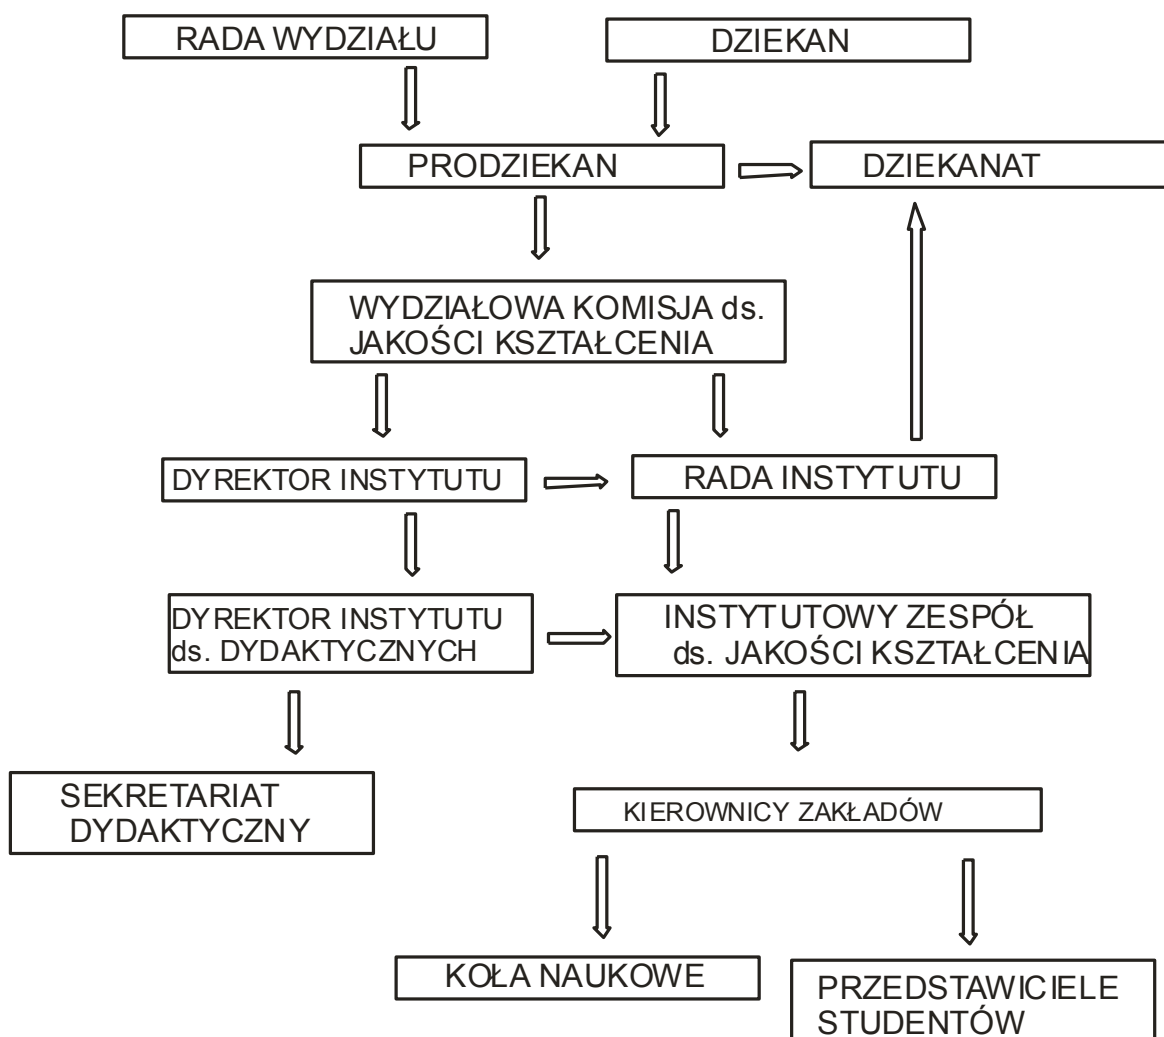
RADA WYDZIAŁU

DZIEKAN

PRODZIEKAN

DZIEKANAT

WYDZIAŁOWA KOMISJA ds. JAKOŚCI KSZTAŁCENIA

DYREKTOR INSTYTUTU

RADA INSTYTUTU

DYREKTOR INSTYTUTU ds. DYDAKTYCZNYCH

INSTYTUTOWY ZESPÓŁ ds. JAKOŚCI KSZTAŁCENIA

SEKRETARIAT DYDAKTYCZNY

KIEROWNICY ZAKŁADÓW

KOŁA NAUKOWE

PRZEDSTAWICIELE STUDENTÓW